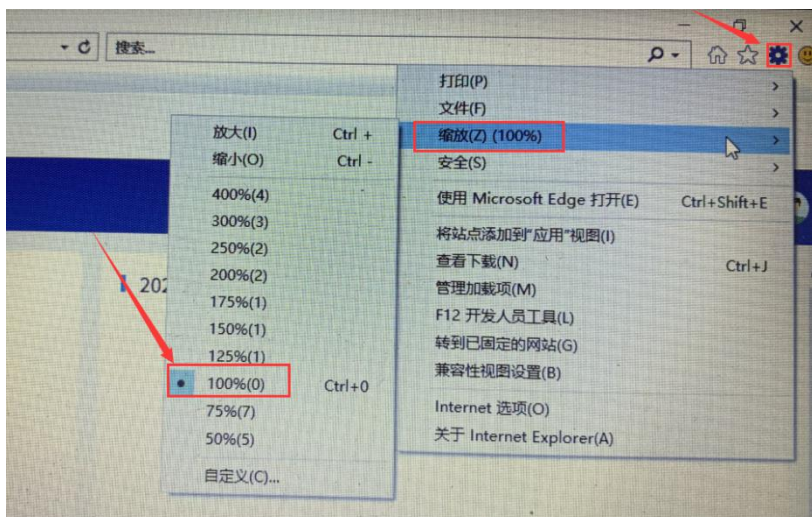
搜索...

打印(P)
文件(F)
缩放(Z) (100%)
安全(S)
使用 Microsoft Edge 打开(E) Ctrl+Shift+E
将站点添加到"应用"视图(I)
查看下载(N) Ctrl+J
管理加载项(M)
F12 开发人员工具(L)
转到已固定的网站(G)
兼容性视图设置(B)
Internet 选项(O)
关于 Internet Explorer(A)

放大(I) Ctrl +
缩小(O) Ctrl -
400%(4)
300%(3)
250%(2)
200%(2)
175%(1)
150%(1)
125%(1)
100%(0) Ctrl+0
75%(7)
50%(5)
自定义(C)...

202